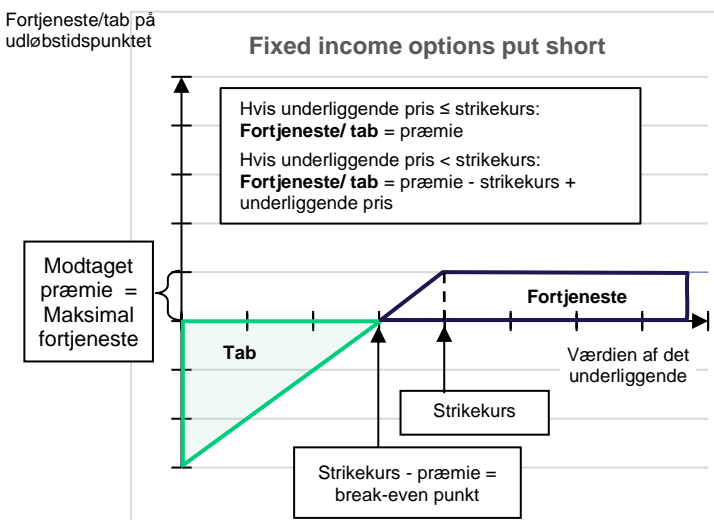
Fortjeneste/tab på udløbstidspunktet

Fixed income options put short

Hvis underliggende pris ≤ strikekurs:
**Fortjeneste/ tab** = præmie

Hvis underliggende pris < strikekurs:
**Fortjeneste/ tab** = præmie - strikekurs + underliggende pris

Modtaget præmie = Maksimal fortjeneste

Fortjeneste

Tab

Værdien af det underliggende

Strikekurs

Strikekurs - præmie = break-even punkt